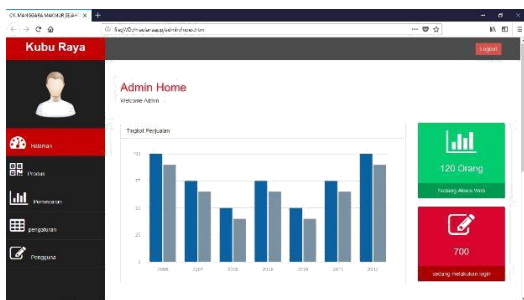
CV. MAHKOTA MAKMUR SEJAH ×

file:///D:/master/app/admin/index.html

Kubu Raya

Logout

Halaman

Produk

Pemesanan

pengaturan

Pengguna

Admin Home

Welcome Admin

Tingkat Penjualan

100

75

50

25

0

2006

2007

2008

2009

2010

2011

2012

120 Orang

Sedang Akses Web

700

sedang melakukan login